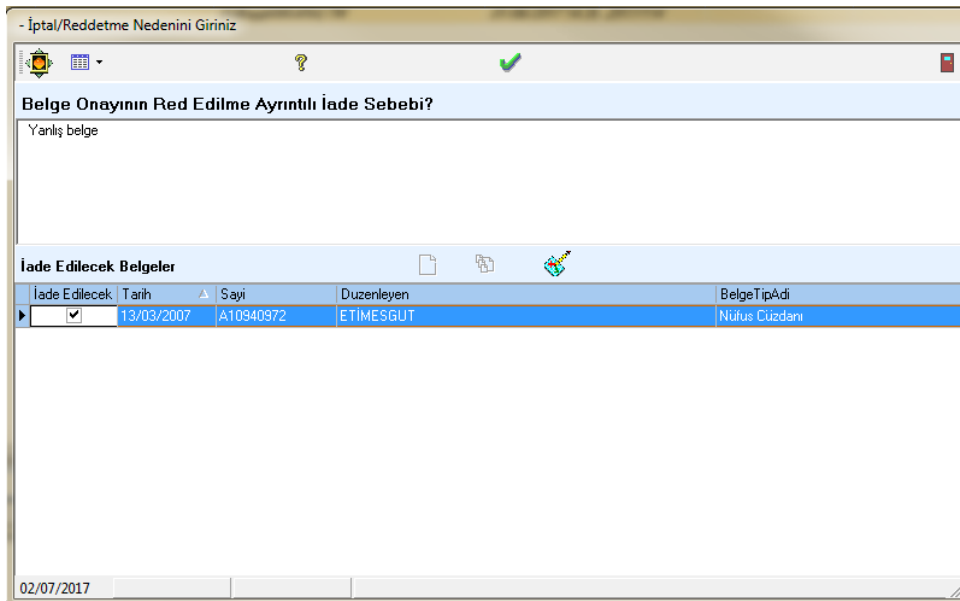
- İptal/Reddetme Nedenini Giriniz

Belge Onayının Red Edilme Ayrıntılı İade Sebebi?

Yanlış belge

İade Edilecek Belgeler

| İade Edilecek | Tarih | Sayi | Duzenleyen | BelgeTipAdi |
|---|---|---|---|---|
| ✔ | 13/03/2007 | A10940972 | ETİMESGUT | Nüfus Cüzdanı |

02/07/2017